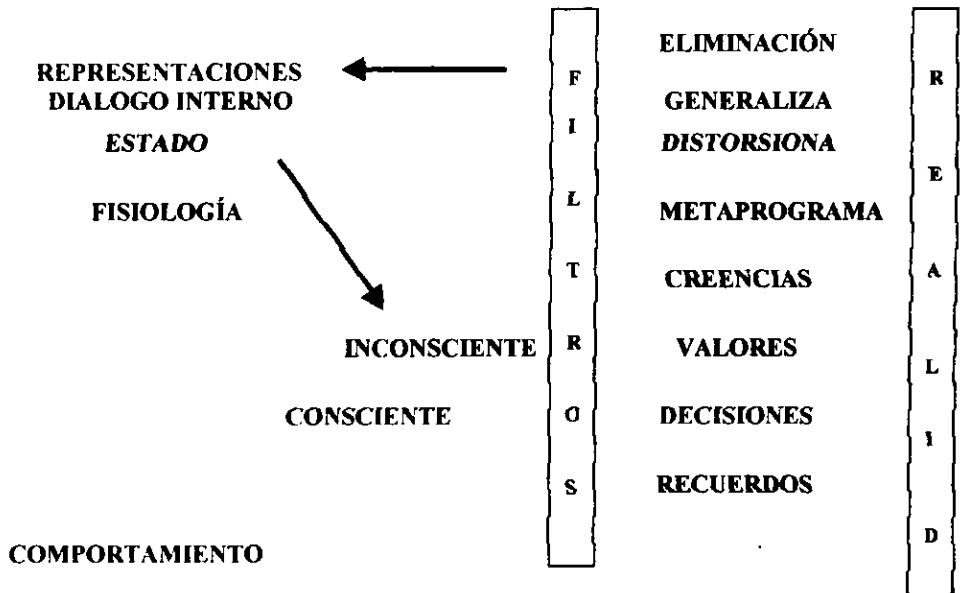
REPRESENTACIONES
DIALOGO INTERNO
ESTADO

FISIOLOGÍA

INCONSCIENTE

CONSCIENTE

COMPORTAMIENTO

F
I
L
T
R
O
S

ELIMINACIÓN
GENERALIZA
DISTORSIONA
METAPROGRAMA
CREENCIAS
VALORES
DECISIONES
RECUERDOS

R
E
A
L
I
D